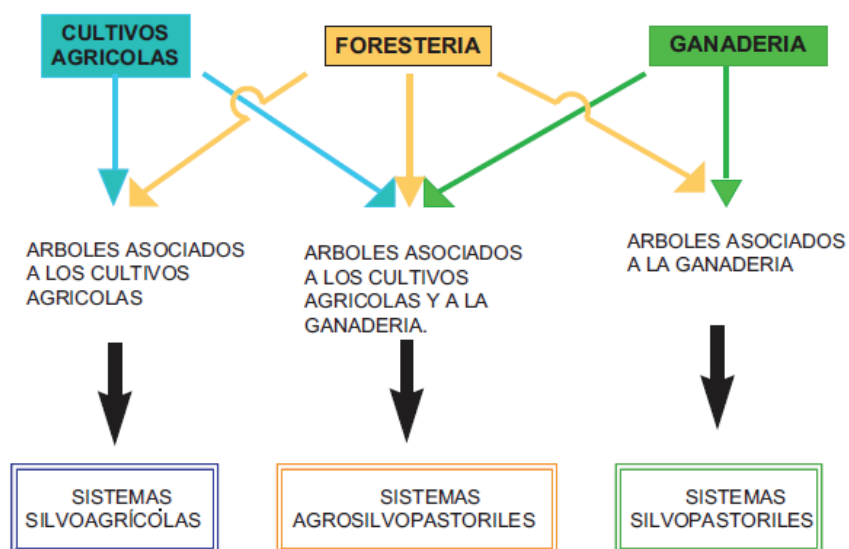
CULTIVOS AGRICOLAS

FORESTERIA

GANADERIA

ARBOLES ASOCIADOS A LOS CULTIVOS AGRICOLAS

ARBOLES ASOCIADOS A LOS CULTIVOS AGRICOLAS Y A LA GANADERIA.

ARBOLES ASOCIADOS A LA GANADERIA

SISTEMAS SILVOAGRÍCOLAS

SISTEMAS AGROSILVOPASTORILES

SISTEMAS SILVOPASTORILES